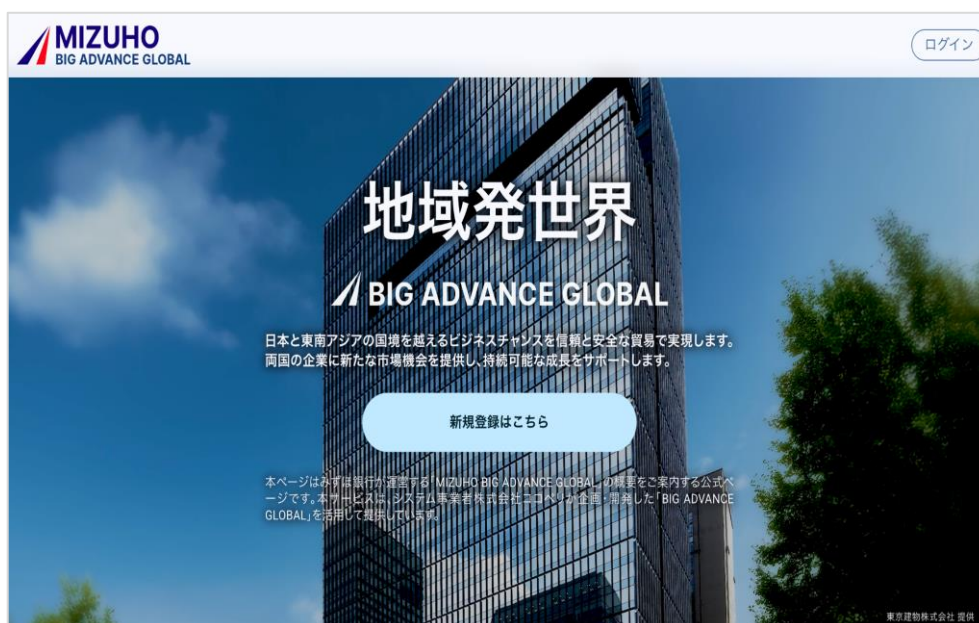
MIZUHO
BIG ADVANCE GLOBAL

ログイン

地域発世界

BIG ADVANCE GLOBAL

日本と東南アジアの国境を越えるビジネスチャンスを信頼と安全な貿易で実現します。
両国の企業に新たな市場機会を提供し、持続可能な成長をサポートします。

新規登録はこちら

本ページはみずほ銀行が運営する「MIZUHO BIG ADVANCE GLOBAL」の概要をご案内する公式ページです。本サービスは、システム事業者株式会社ココペリが企画・開発した「BIG ADVANCE GLOBAL」を活用して提供しています。

東京建物株式会社 提供